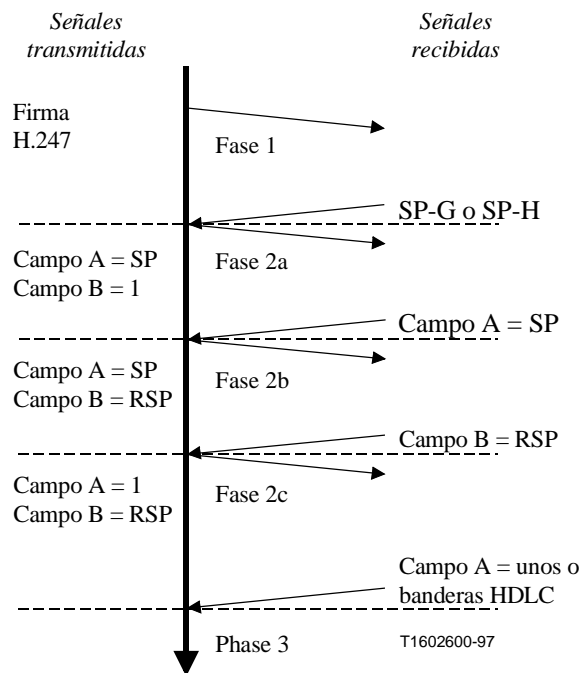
Señales transmitidas

Señales recibidas

Firma H.247

Fase 1

SP-G o SP-H

Campo A = SP
Campo B = 1

Fase 2a

Campo A = SP

Campo A = SP
Campo B = RSP

Fase 2b

Campo B = RSP

Campo A = 1
Campo B = RSP

Fase 2c

Campo A = unos o banderas HDLC

Phase 3

T1602600-97